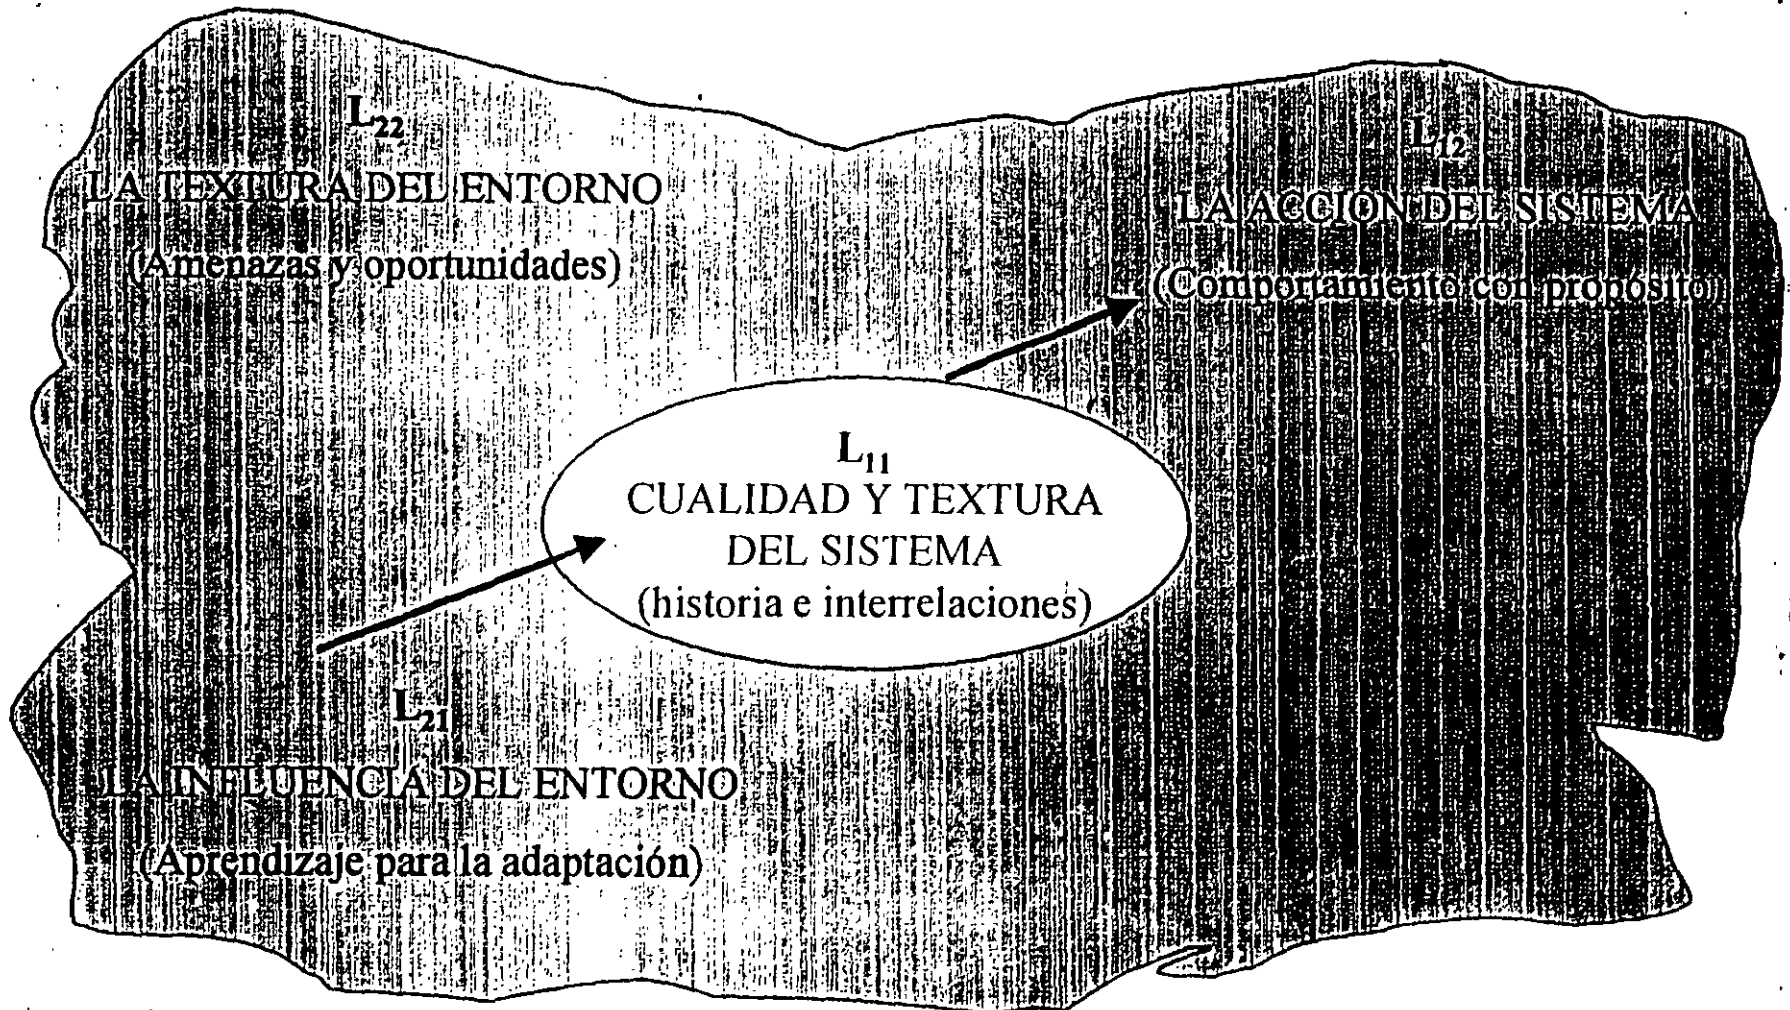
$L_{22}$
LA TEXTURA DEL ENTORNO
(Amenazas y oportunidades)

$L_{12}$
LA ACCION DEL SISTEMA
(Comportamiento con propósito)

$L_{11}$
CUALIDAD Y TEXTURA DEL SISTEMA
(historia e interrelaciones)

$L_{21}$
LA INFLUENCIA DEL ENTORNO
(Aprendizaje para la adaptación)